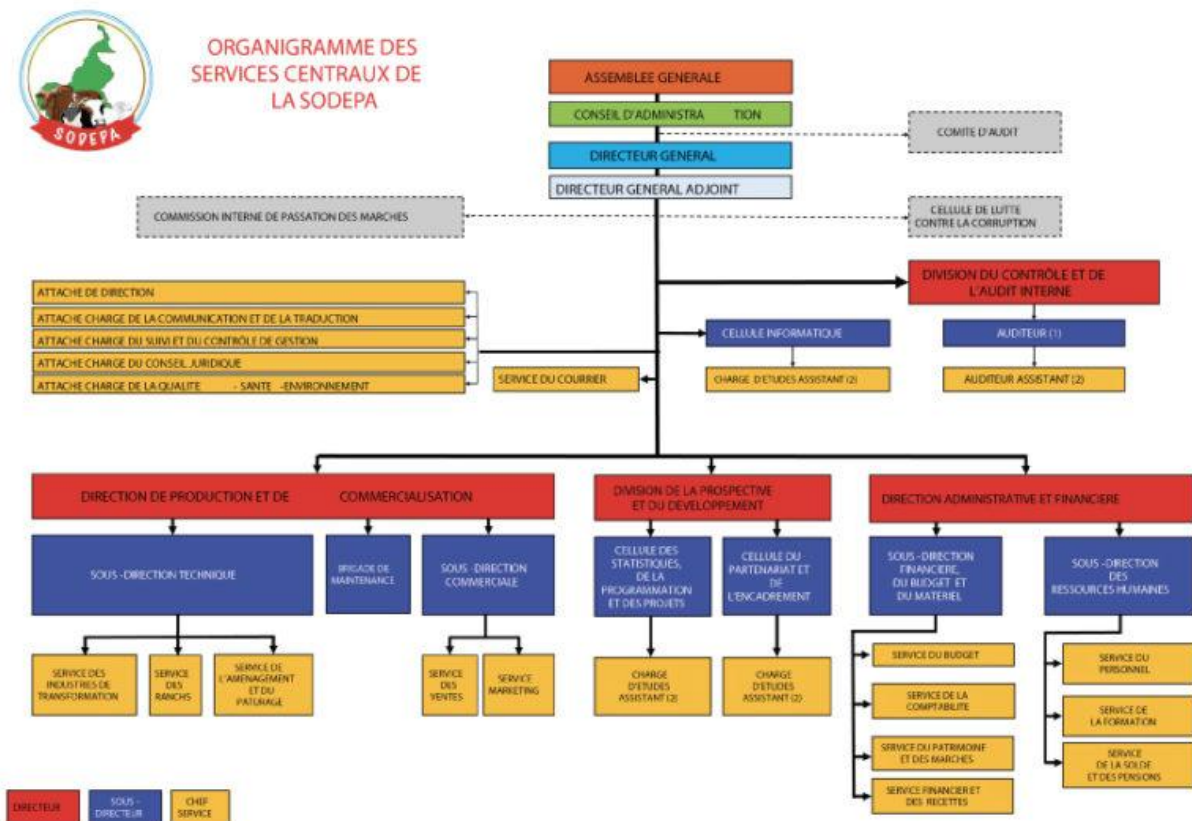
SODEPA

ORGANIGRAMME DES SERVICES CENTRAUX DE LA SODEPA

ASSEMBLEE GENERALE

CONSEIL D'ADMINISTRA TION

COMITE D'AUDIT

DIRECTEUR GENERAL

DIRECTEUR GENERAL ADJOINT

COMMISSION INTERNE DE PASSATION DES MARCHES

CELLULE DE LUTTE CONTRE LA CORRUPTION

ATTACHE DE DIRECTION

ATTACHE CHARGE DE LA COMMUNICATION ET DE LA TRADUCTION

ATTACHE CHARGE DU SUIVI ET DU CONTRÔLE DE GESTION

ATTACHE CHARGE DU CONSEIL JURIDIQUE

ATTACHE CHARGE DE LA QUALITE - SANTE - ENVIRONNEMENT

DIVISION DU CONTRÔLE ET DE L'AUDIT INTERNE

CELLULE INFORMATIQUE

AUDITEUR (1)

SERVICE DU COURRIER

CHARGE D'ETUDES ASSISTANT (2)

AUDITEUR ASSISTANT (2)

DIRECTION DE PRODUCTION ET DE COMMERCIALISATION

DIVISION DE LA PROSPECTIVE ET DU DEVELOPPEMENT

DIRECTION ADMINISTRATIVE ET FINANCIERE

SOUS -DIRECTION TECHNIQUE

BRIGADE DE MAINTENANCE

SOUS -DIRECTION COMMERCIALE

CELLULE DES STATISTIQUES, DE LA PROGRAMMATION ET DES PROJETS

CELLULE DU PARTENARIAT ET DE L'ENCADREMENT

SOUS -DIRECTION FINANCIERE, DU BUDGET ET DU MATERIEL

SOUS -DIRECTION DES RESSOURCES HUMAINES

SERVICE DES INDUSTRIES DE TRANSFORMATION

SERVICE DES RANCHS

SERVICE DE L'AMENAGEMENT ET DU PATURAGE

SERVICE DES VENTES

SERVICE MARKETING

CHARGE D'ETUDES ASSISTANT (2)

CHARGE D'ETUDES ASSISTANT (2)

SERVICE DU BUDGET

SERVICE DE LA COMPTABILITE

SERVICE DU PATRIMOINE ET DES MARCHES

SERVICE FINANCIER ET DES RECETTES

SERVICE DU PERSONNEL

SERVICE DE LA FORMATION

SERVICE DE LA SOLDE ET DES PENSIONS

DIRECTEUR

SOUS - DIRECTEUR

CHEF SERVICE